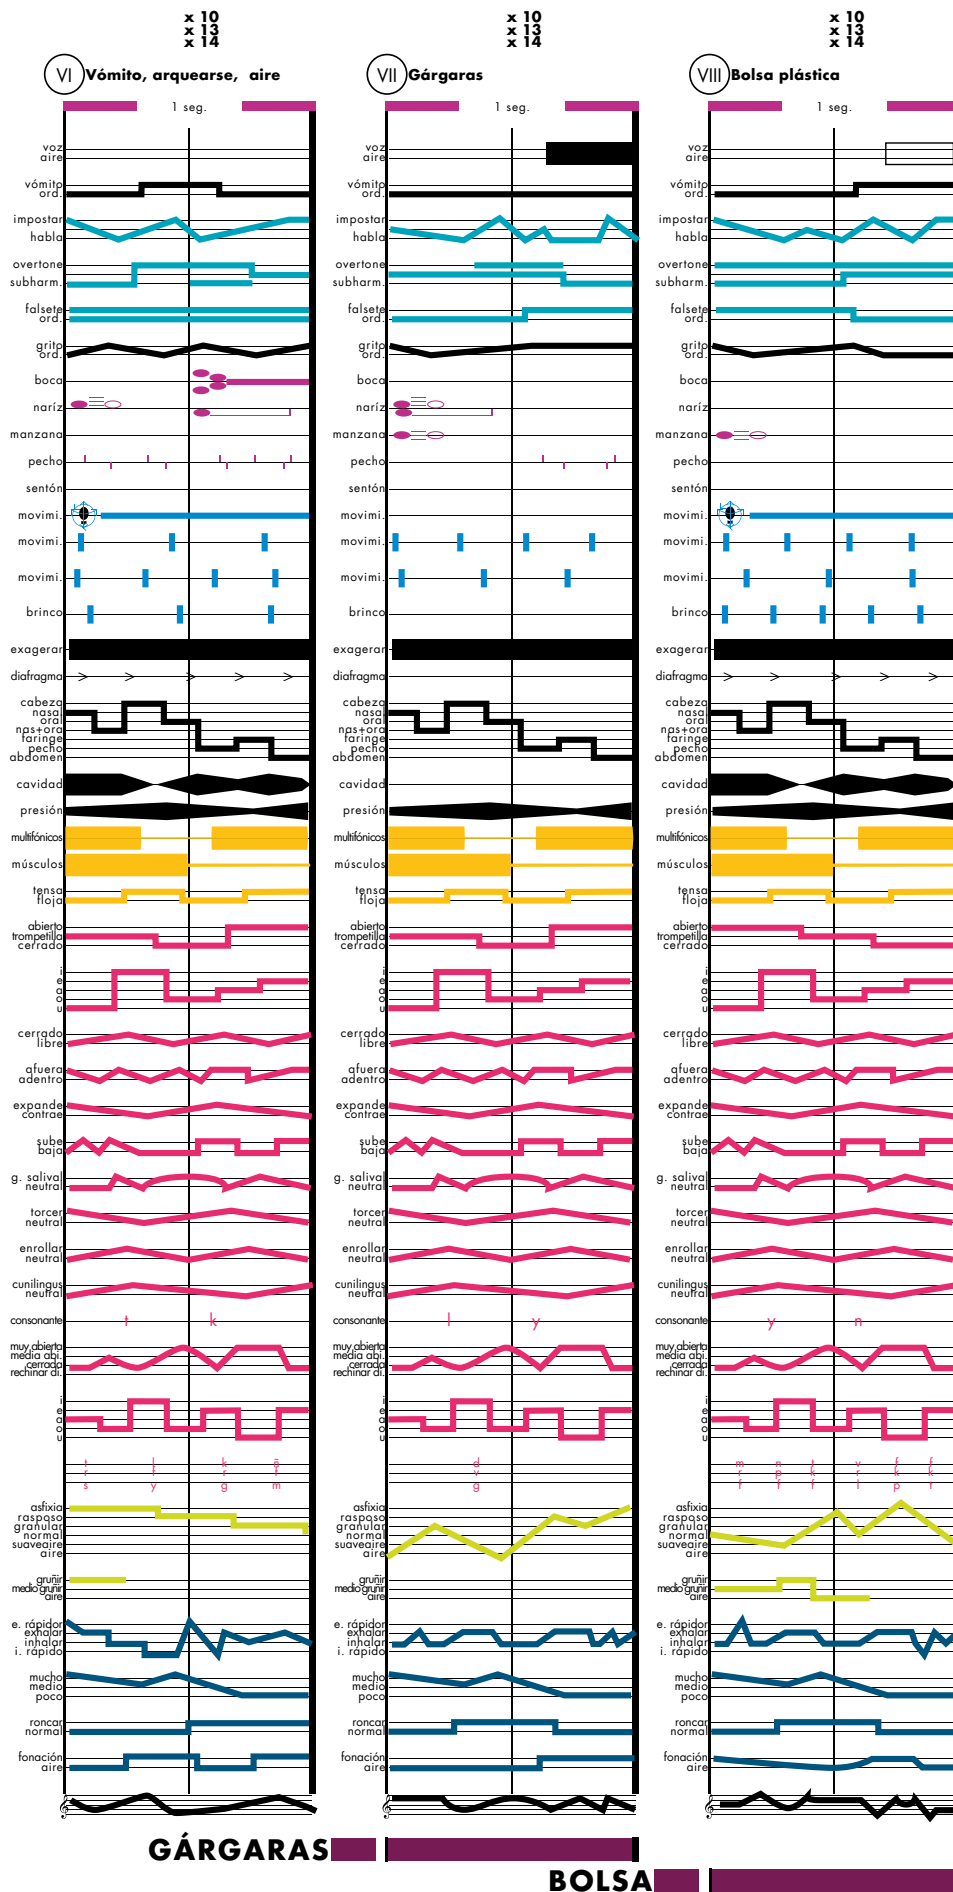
x 10
x 13
x 14

VI Vómito, arquearse, aire

1 seg.

voz
aire
vómito
ord.
impostar
habla
overtone
subharm.
falsete
ord.
grito
ord.
boca
naríz
manzana
pecho
sentón
movimi.
movimi.
movimi.
brinco
exagerar
diafragma
cabeza
nasal
oral
nas+oral
faringe
pecho
abdomen
cavidad
presión
multifónicos
músculos
tensa
floja
abierto
trompetilla
cerrado
i
e
a
o
u
cerrado
libre
afuera
adentro
expande
contrae
sube
baja
g. salival
neutral
torcer
neutral
enrollar
neutral
cunilingus
neutral
consonante
muy abierta
media abi.
cerrada
rechinar di.
i
e
a
o
u
asfixia
rasposo
granular
normal
suaveaire
aire
gruñir
medio gruñir
aire
e. rápido
exhalar
inhalar
i. rápido
mucho
medio
poco
roncar
normal
fonación
aire

t
k

x 10
x 13
x 14

VII Gárgaras

1 seg.

l
y

d
v
g

x 10
x 13
x 14

VIII Bolsa plástica

1 seg.

y
n

GÁRGARAS

BOLSA